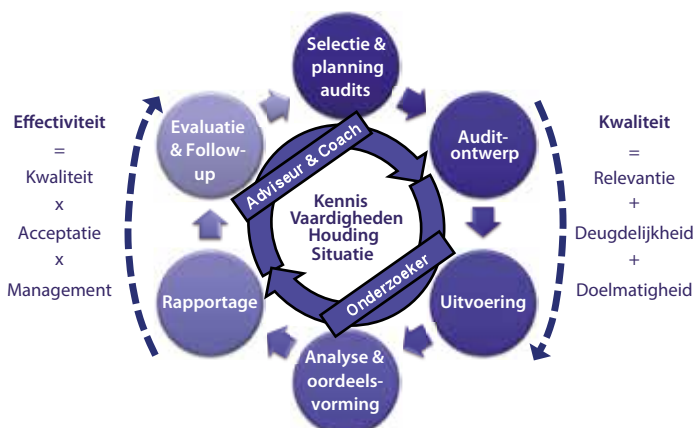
Effectiviteit
=
Kwaliteit
x
Acceptatie
x
Management

Selectie & planning audits

Audit-ontwerp

Uitvoering

Analyse & oordeelsvorming

Rapportage

Evaluatie & Follow-up

Adviseur & Coach

Kennis
Vaardigheden
Houding
Situatie

Onderzoeker

Kwaliteit
=
Relevantie
+
Deugdelijkheid
+
Doelmatigheid